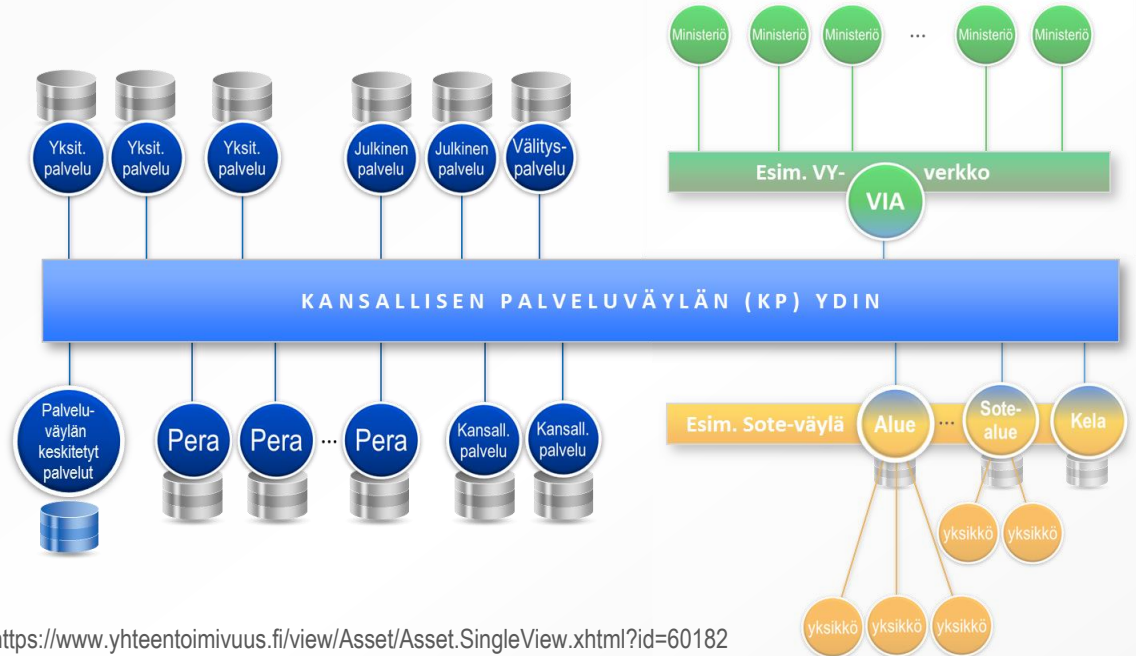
Ministeriö Ministeriö Ministeriö ... Ministeriö Ministeriö

Yksit. palvelu
Yksit. palvelu
Yksit. palvelu
Julkinen palvelu
Julkinen palvelu
Välityspalvelu

Esim. VY- VIA verkko

KANSALLISEN PALVELUVÄYLÄN (KP) YDIN

Palveluväylän keskitetyt palvelut
Pera
Pera
...
Pera
Kansall. palvelu
Kansall. palvelu

Esim. Sote-väylä
Alue
...
Sotealue
Kela

yksikkö yksikkö
yksikkö yksikkö yksikkö

https://www.yhteentoimivuus.fi/view/Asset/Asset.SingleView.xhtml?id=60182